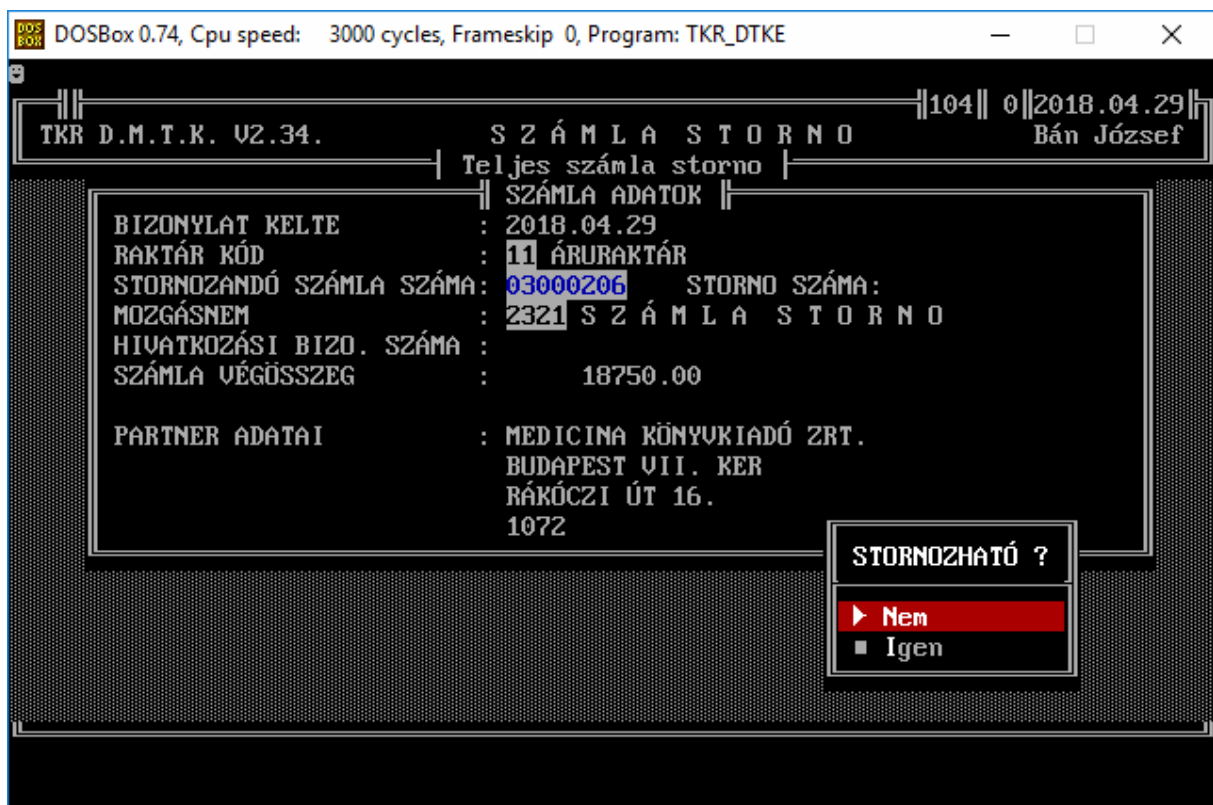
DOSBox 0.74, Cpu speed: 3000 cycles, Frameskip 0, Program: TKR_DTKE

104 0 2018.04.29
TKR D.M.T.K. V2.34. S Z Á M L A S T O R N O Bán József
Teljes számla storno
SZÁMLA ADATOK

BIZONYLAT KELTE : 2018.04.29
RAKTÁR KÓD : 11 ÁRURAKTÁR
STORNOZANDÓ SZÁMLA SZÁMA: 03000Z06 STORNO SZÁMA:
MOZGÁSNEM : 2321 S Z Á M L A S T O R N O
HIVATKOZÁSI BIZO. SZÁMA :
SZÁMLA VÉGÖSSZEG : 18750.00

PARTNER ADATAI : MEDICINA KÖNYVKIADÓ ZRT.
BUDAPEST VII. KER
RÁKÓCZI ÚT 16.
1072

STORNOZHATÓ ?

Nem
Igen